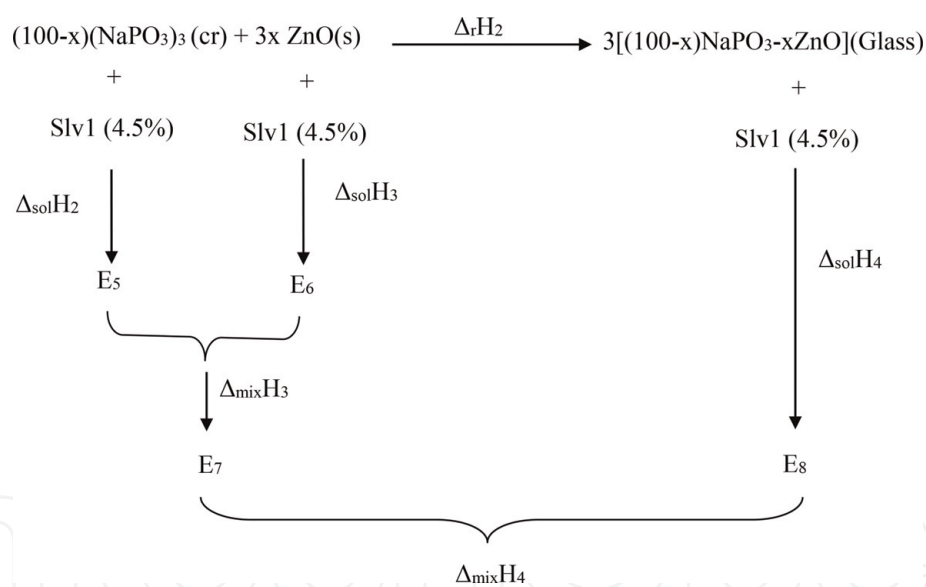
$(100\text{-}x)(NaPO_3)_3$ (cr) + 3x ZnO(s) $\xrightarrow{\Delta_r H_2}$ 3[(100-x)$NaPO_3$-xZnO](Glass)

+ + +

Slv1 (4.5%) Slv1 (4.5%) Slv1 (4.5%)

$\Delta_{sol}H_2$ $\Delta_{sol}H_3$ $\Delta_{sol}H_4$

$E_5$ $E_6$

$\Delta_{mix}H_3$

$E_7$ $E_8$

$\Delta_{mix}H_4$